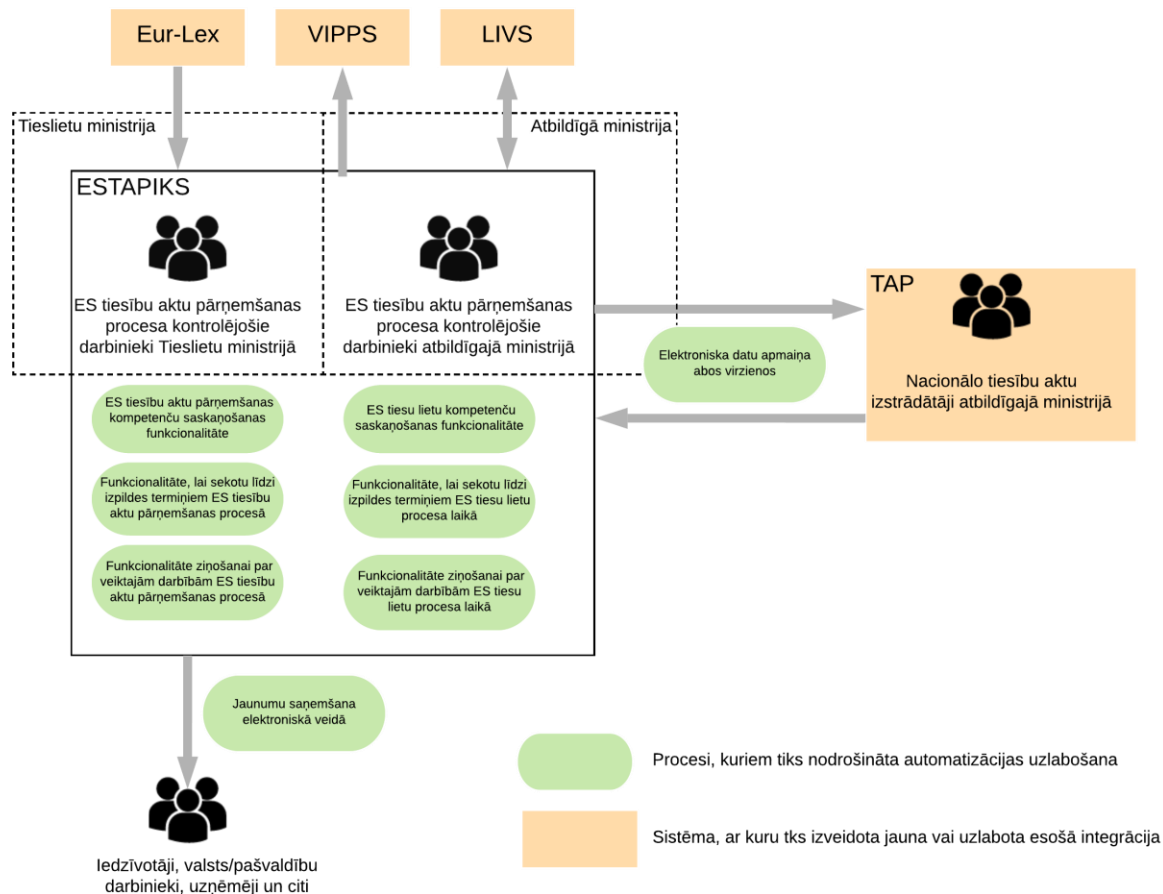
Eur-Lex

VIPPS

LIVS

Tieslietu ministrija

Atbildīgā ministrija

ESTAPIKS

ES tiesību aktu pārņemšanas procesa kontrolējošie darbinieki Tieslietu ministrijā

ES tiesību aktu pārņemšanas procesa kontrolējošie darbinieki atbildīgajā ministrijā

TAP

Nacionālo tiesību aktu izstrādātāji atbildīgajā ministrijā

Elektroniska datu apmaiņa abos virzienos

ES tiesību aktu pārņemšanas kompetenču saskaņošanas funkcionalitāte

Funkcionalitāte, lai sekotu līdzi izpildes termiņiem ES tiesību aktu pārņemšanas procesā

Funkcionalitāte ziņošanai par veiktajām darbībām ES tiesību aktu pārņemšanas procesā

ES tiesu lietu kompetenču saskaņošanas funkcionalitāte

Funkcionalitāte, lai sekotu līdzi izpildes termiņiem ES tiesu lietu procesa laikā

Funkcionalitāte ziņošanai par veiktajām darbībām ES tiesu lietu procesa laikā

Jaunumu saņemšana elektroniskā veidā

Iedzīvotāji, valsts/pašvaldību darbinieki, uzņēmēji un citi

Procesi, kuriem tiks nodrošināta automatizācijas uzlabošana

Sistēma, ar kuru tks izveidota jauna vai uzlabota esošā integrācija